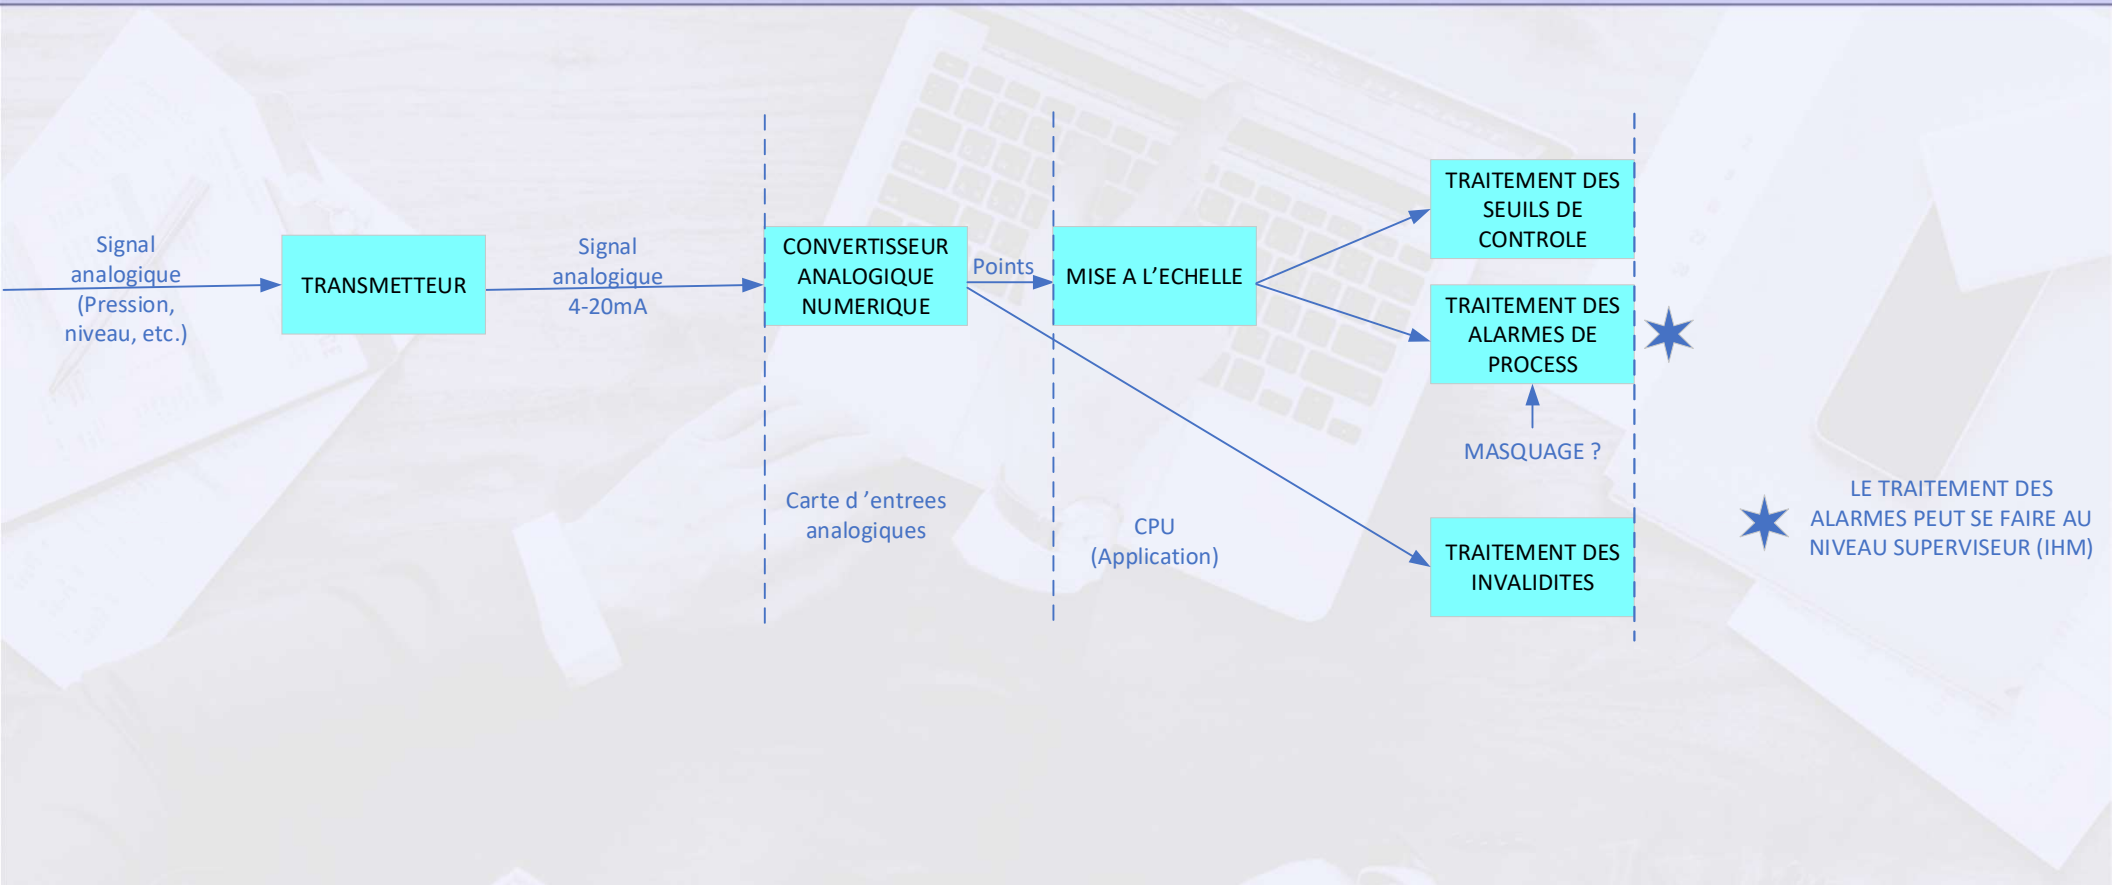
Signal analogique (Pression, niveau, etc.)

TRANSMETTEUR

Signal analogique 4-20mA

CONVERTISSEUR ANALOGIQUE NUMERIQUE

Points

MISE A L'ECHELLE

TRAITEMENT DES SEUILS DE CONTROLE

TRAITEMENT DES ALARMES DE PROCESS

MASQUAGE ?

TRAITEMENT DES INVALIDITES

Carte d 'entrees analogiques

CPU (Application)

LE TRAITEMENT DES ALARMES PEUT SE FAIRE AU NIVEAU SUPERVISEUR (IHM)